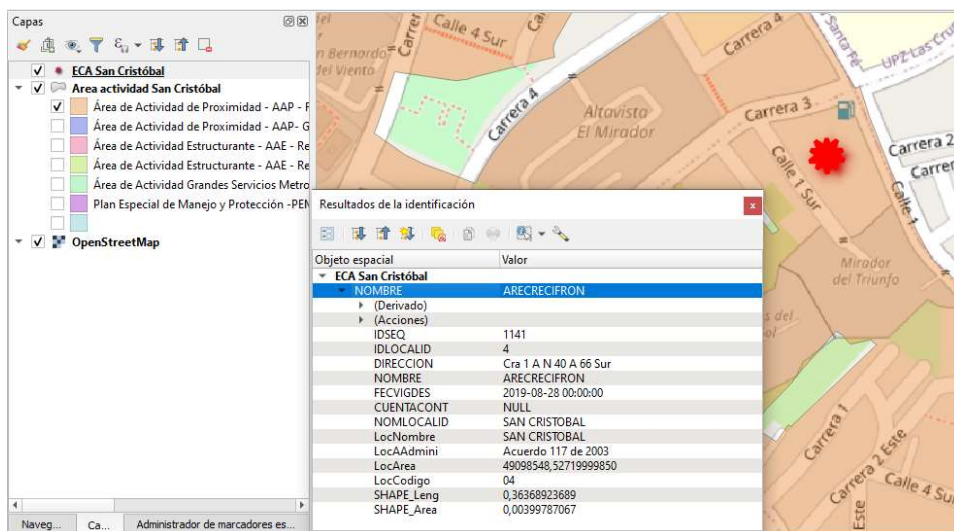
Capas

ECA San Cristóbal
Area actividad San Cristóbal
Área de Actividad de Proximidad - AAP - F
Área de Actividad de Proximidad - AAP- G
Área de Actividad Estructurante - AAE - Re
Área de Actividad Estructurante - AAE - Re
Área de Actividad Grandes Servicios Metro
Plan Especial de Manejo y Protección -PEM
OpenStreetMap

Naveg... Ca... Administrador de marcadores es...

Calle 4 Sur
San Bernardo del Viento
Carrera 4
Altavista El Mirador
Carrera 4
Carrera 3
Santa Fe
UPZ Las Cruces
Carrera 2
Carrera
Calle 1 Sur
Calle 1
Mirador del Triunfo
Carrera 1
Carrera 2 Este
Calle 4 Sur
Este

Resultados de la identificación

| Objeto espacial | Valor |
|---|---|
| ECA San Cristóbal | |
| NOMBRE | ARECRECIFRON |
| (Derivado) | |
| (Acciones) | |
| IDSEQ | 1141 |
| IDLOCALID | 4 |
| DIRECCION | Cra 1 A N 40 A 66 Sur |
| NOMBRE | ARECRECIFRON |
| FECVIGDES | 2019-08-28 00:00:00 |
| CUENTACONT | NULL |
| NOMLOCALID | SAN CRISTOBAL |
| LocNombre | SAN CRISTOBAL |
| LocAAdmini | Acuerdo 117 de 2003 |
| LocArea | 49098548,52719999850 |
| LocCodigo | 04 |
| SHAPE_Leng | 0,36368923689 |
| SHAPE_Area | 0,00399787067 |